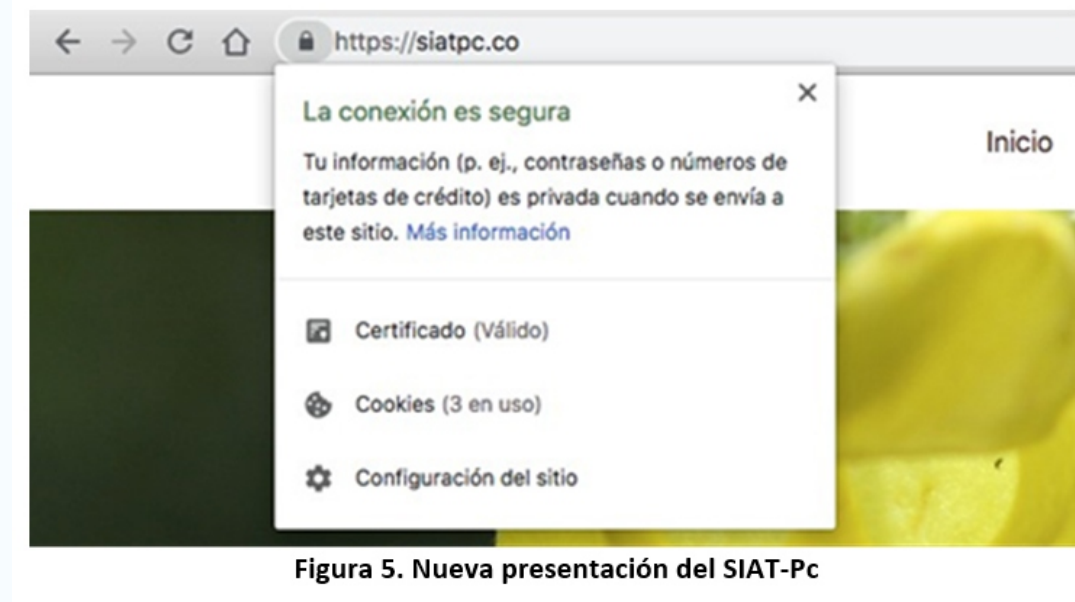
https://siatpc.co

La conexión es segura

×

Tu información (p. ej., contraseñas o números de tarjetas de crédito) es privada cuando se envía a este sitio. Más información

Inicio

Certificado (Válido)

Cookies (3 en uso)

Configuración del sitio

Figura 5. Nueva presentación del SIAT-Pc